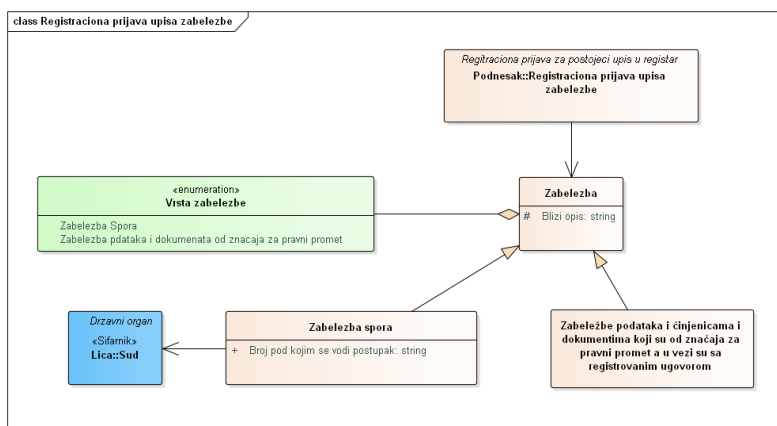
class Registraciona prijava upisa zabelezbe

Regitraciona prijava za postojeci upis u registar
Podnesak::Registraciona prijava upisa zabelezbe

«enumeration»
Vrsta zabelezbe

Zabelezba Spora
Zabelezba pdataka i dokumenata od znacaja za pravni promet

Zabelezba

# Blizi opis: string

Drzavni organ
«Sifarnik»
Lica::Sud

Zabelezba spora

+ Broj pod kojim se vodi postupak: string

Zabeležbe podataka i činjenicama i dokumentima koji su od značaja za pravni promet a u vezi su sa registrovanim ugovorom